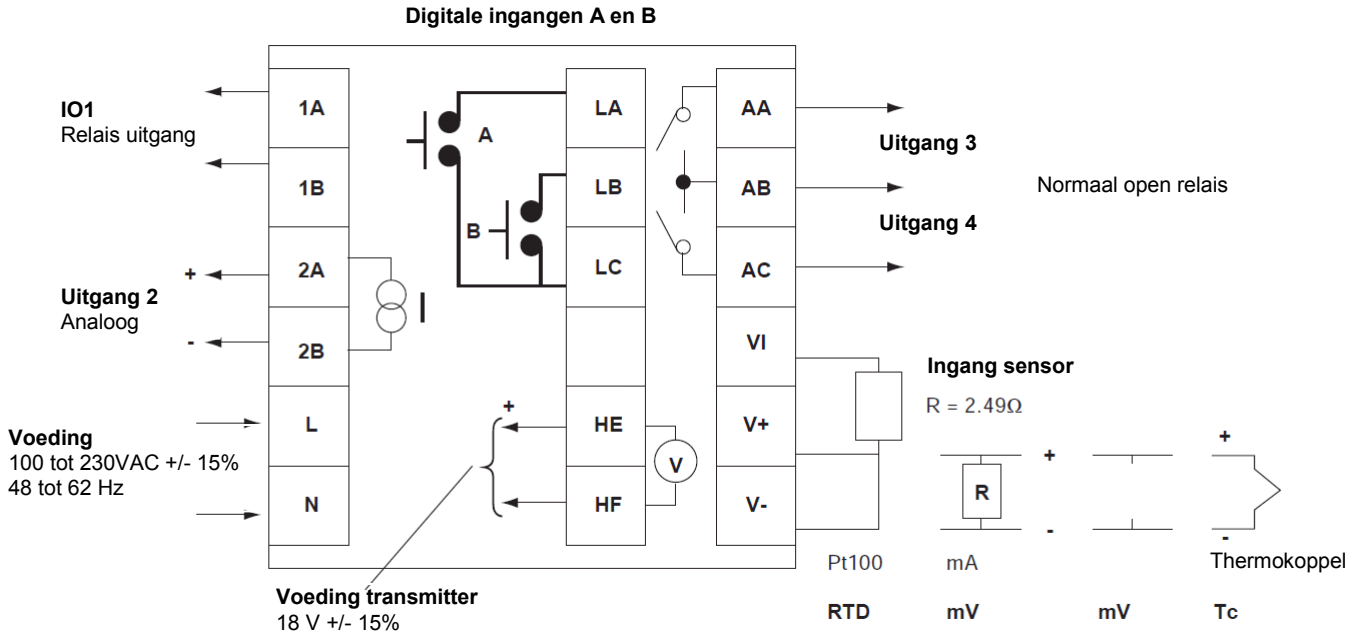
Digitale ingangen A en B

IO1
Relais uitgang

1A
1B
2A
2B
L
N

+
Uitgang 2
Analoog
-

Voeding
100 tot 230VAC +/- 15%
48 tot 62 Hz

A
B
I

LA
LB
LC
HE
HF
+
V

Voeding transmitter
18 V +/- 15%

AA
AB
AC
VI
V+
V-

Uitgang 3
Uitgang 4
Normaal open relais

Ingang sensor
R = 2.49Ω

R
+
-
+
-

Pt100
mA
Thermokoppel

RTD
mV
mV
Tc